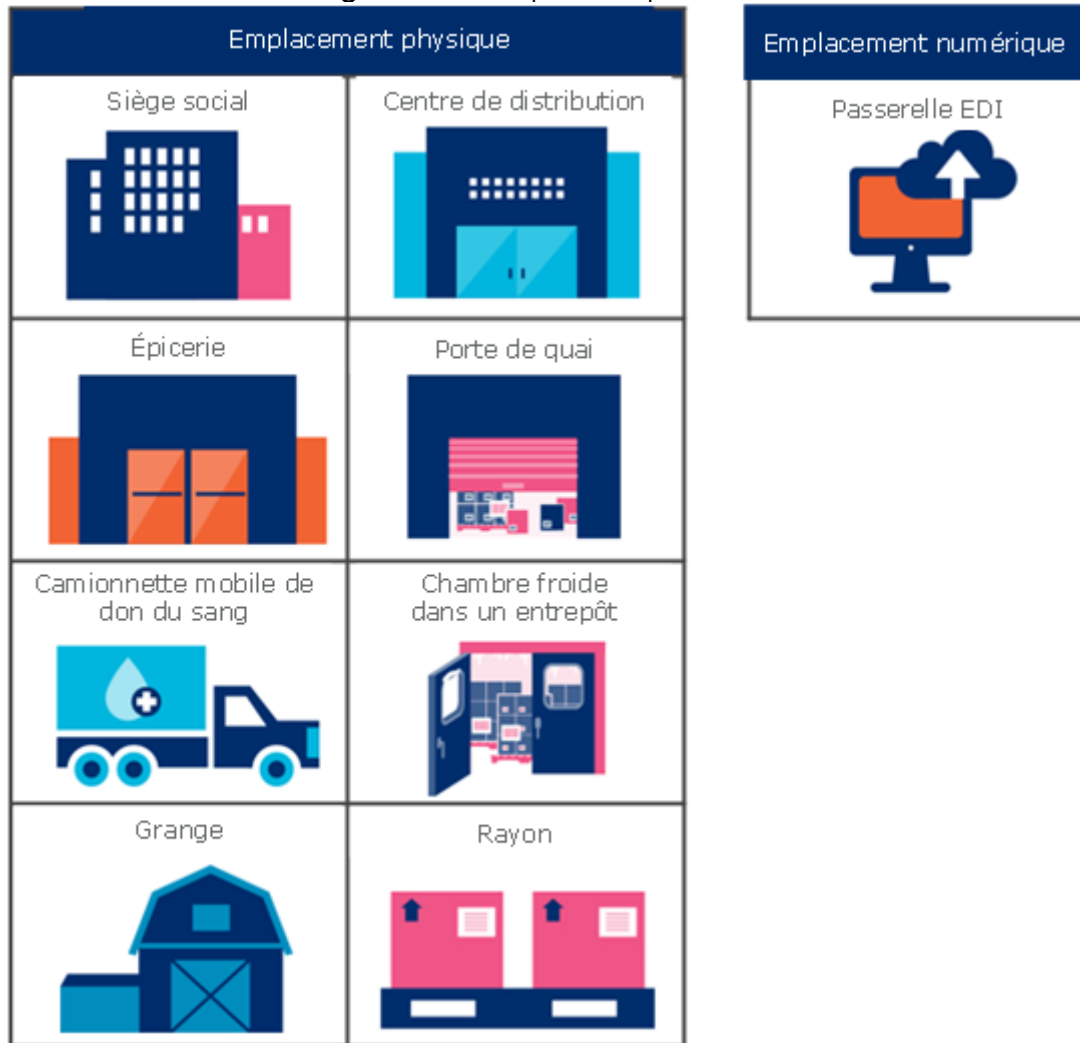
| Emplacement physique | |
|---|---|
| Siège social | Centre de distribution |
| Épicerie | Porte de quai |
| Camionnette mobile de don du sang | Chambre froide dans un entrepôt |
| Grange | Rayon |

| Emplacement numérique |
|---|
| Passerelle EDI |